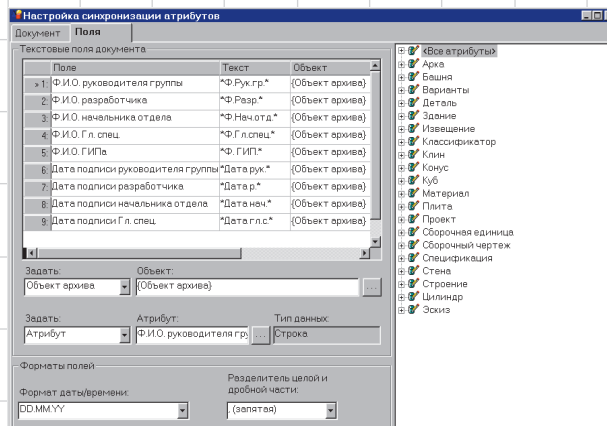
Настройка синхронизации атрибутов

Документ | Поля

Текстовые поля документа

| | Поле | Текст | Объект |
|---|---|---|---|
| 1 | Ф.И.О. руководителя группы | *Ф.Рук.гр.* | {Объект архива} |
| 2 | Ф.И.О. разработчика | *Ф.Разр.* | {Объект архива} |
| 3 | Ф.И.О. начальника отдела | *Ф.Нач.отд.* | {Объект архива} |
| 4 | Ф.И.О. Гл. спец. | *Ф.Гл.спец.* | {Объект архива} |
| 5 | Ф.И.О. ГИПа | *Ф.ГИП.* | {Объект архива} |
| 6 | Дата подписи руководителя группы | *Дата рук.* | {Объект архива} |
| 7 | Дата подписи разработчика | *Дата р.* | {Объект архива} |
| 8 | Дата подписи начальника отдела | *Дата нач.* | {Объект архива} |
| 9 | Дата подписи Гл. спец. | *Дата гл.с.* | {Объект архива} |

Задать: Объект архива
Объект: {Объект архива}
...

Задать: Атрибут
Атрибут: Ф.И.О. руководителя гру
...
Тип данных: Строка

Форматы полей

Формат даты/времени: DD.MM.YY

Разделитель целой и дробной части: , (запятая)

<Все атрибуты>
Арка
Башня
Варианты
Деталь
Здание
Извещение
Классификатор
Клин
Конус
Куб
Материал
Плита
Проект
Сборочная единица
Сборочный чертеж
Спецификация
Стена
Строение
Цилиндр
Эскиз